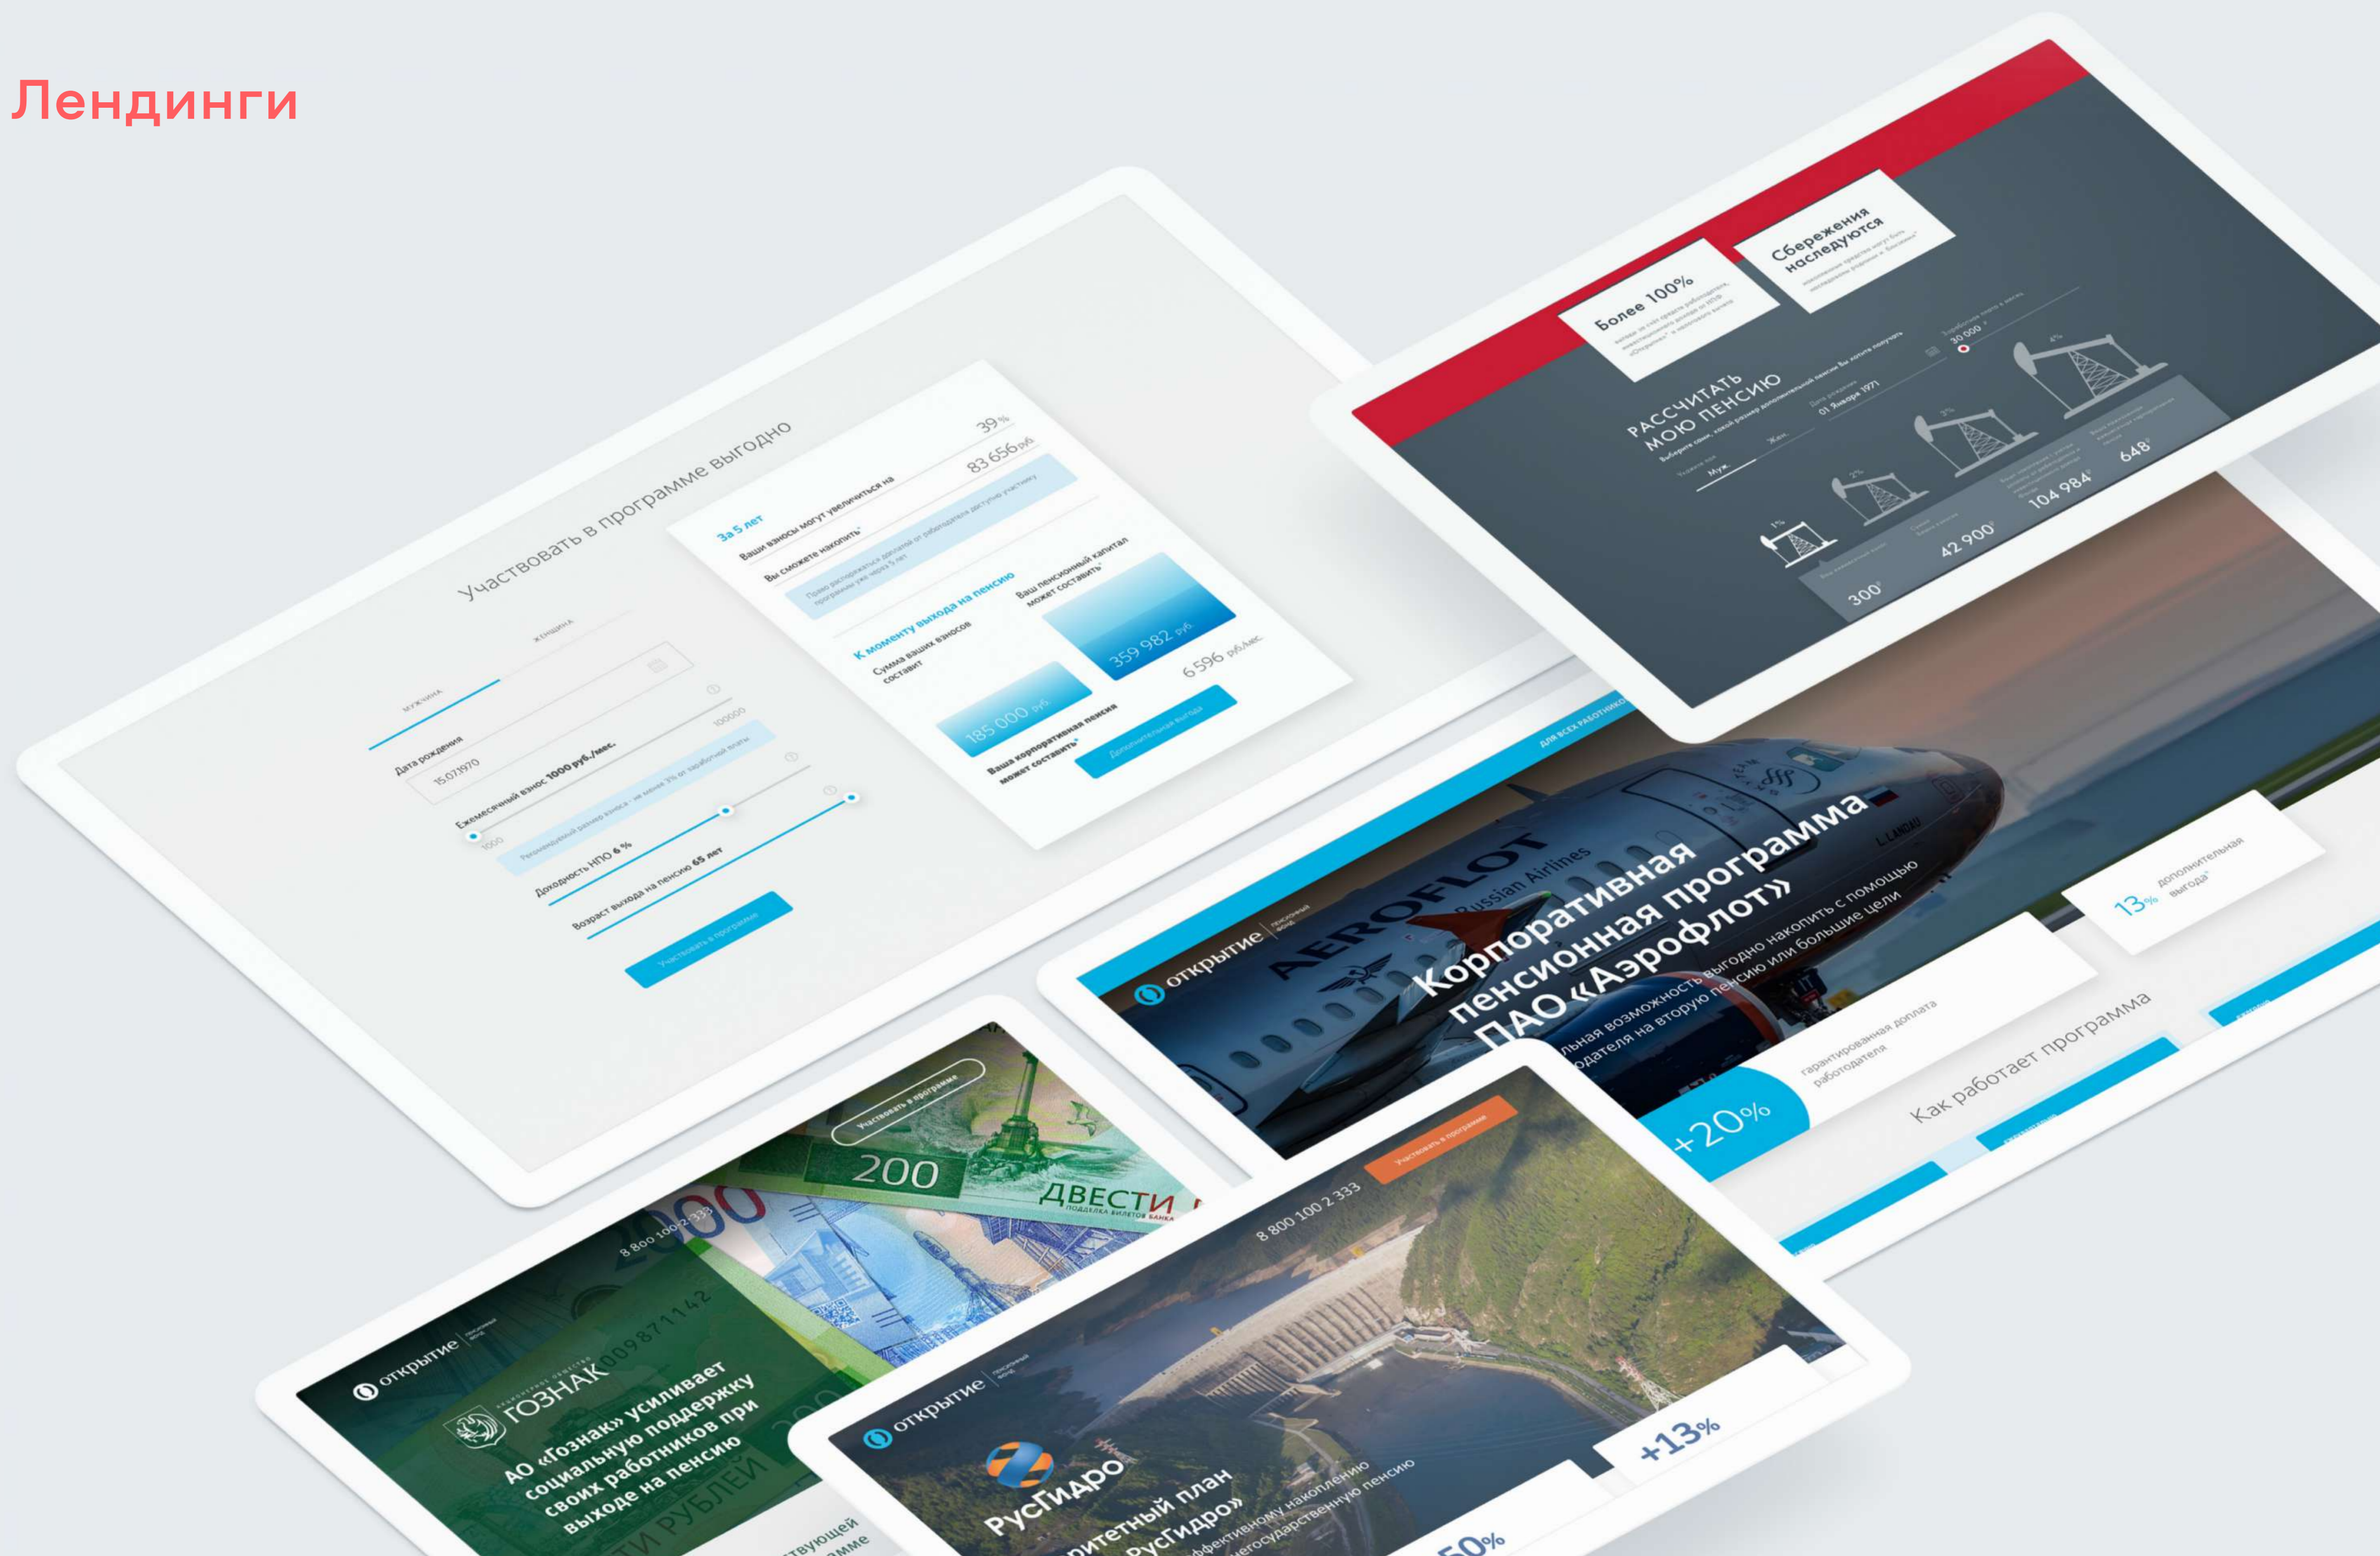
Лендинги

Участвовать в программе выгодно

Мужчина
Женщина
Дата рождения
15.07.1970
Ежемесячный взнос 1000 руб./мес.
1000
100000
Доходность НПО 6 %
Возраст выхода на пенсию 65 лет
Участвовать в программе

За 5 лет
Ваши взносы могут увеличиться на 39 %
Вы сможете накопить 83 656 руб
К моменту выхода на пенсию
Сумма ваших взносов составит
185 000 руб
Ваш пенсионный капитал может составить
359 982 руб
Ваша корпоративная пенсия может составить
6 596 руб./мес.
Дополнительная выгода

Более 100%
Сбережения наследуются
РАССЧИТАТЬ МОЮ ПЕНСИЮ
Муж.
Жен.
01 Января 1971
30 000
1%
2%
3%
4%
300
42 900
104 984
648

ДЛЯ ВСЕХ РАБОТНИКОВ
открытие
AEROFLOT
Russian Airlines
Корпоративная пенсионная программа ПАО «Аэрофлот»
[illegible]льная возможность выгодно накопить с помощью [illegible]одателя на вторую пенсию или большие цели
+20%
гарантированная доплата работодателя
13%
дополнительная выгода
Как работает программа

8 800 100 2 333
Участвовать в программе
200
ДВЕСТИ
открытие
ГОЗНАК
АО «Гознак» усиливает социальную поддержку своих работников при выходе на пенсию
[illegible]твующей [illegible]амме

8 800 100 2 333
Участвовать в программе
открытие
РусГидро
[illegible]ритетный план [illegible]РусГидро»
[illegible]ффективному накоплению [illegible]негосударственную пенсию
+13%
50%